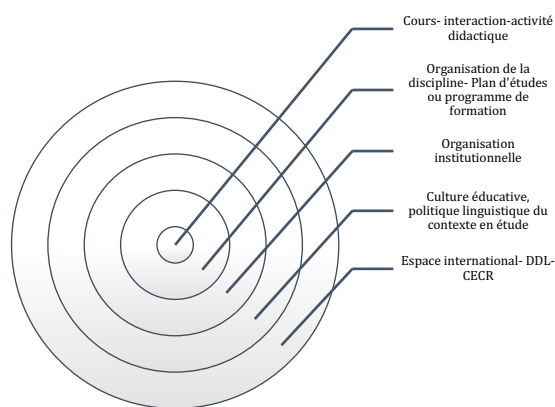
Cours- interaction-activité didactique

Organisation de la discipline- Plan d'études ou programme de formation

Organisation institutionnelle

Culture éducative, politique linguistique du contexte en étude

Espace international- DDL-CECR